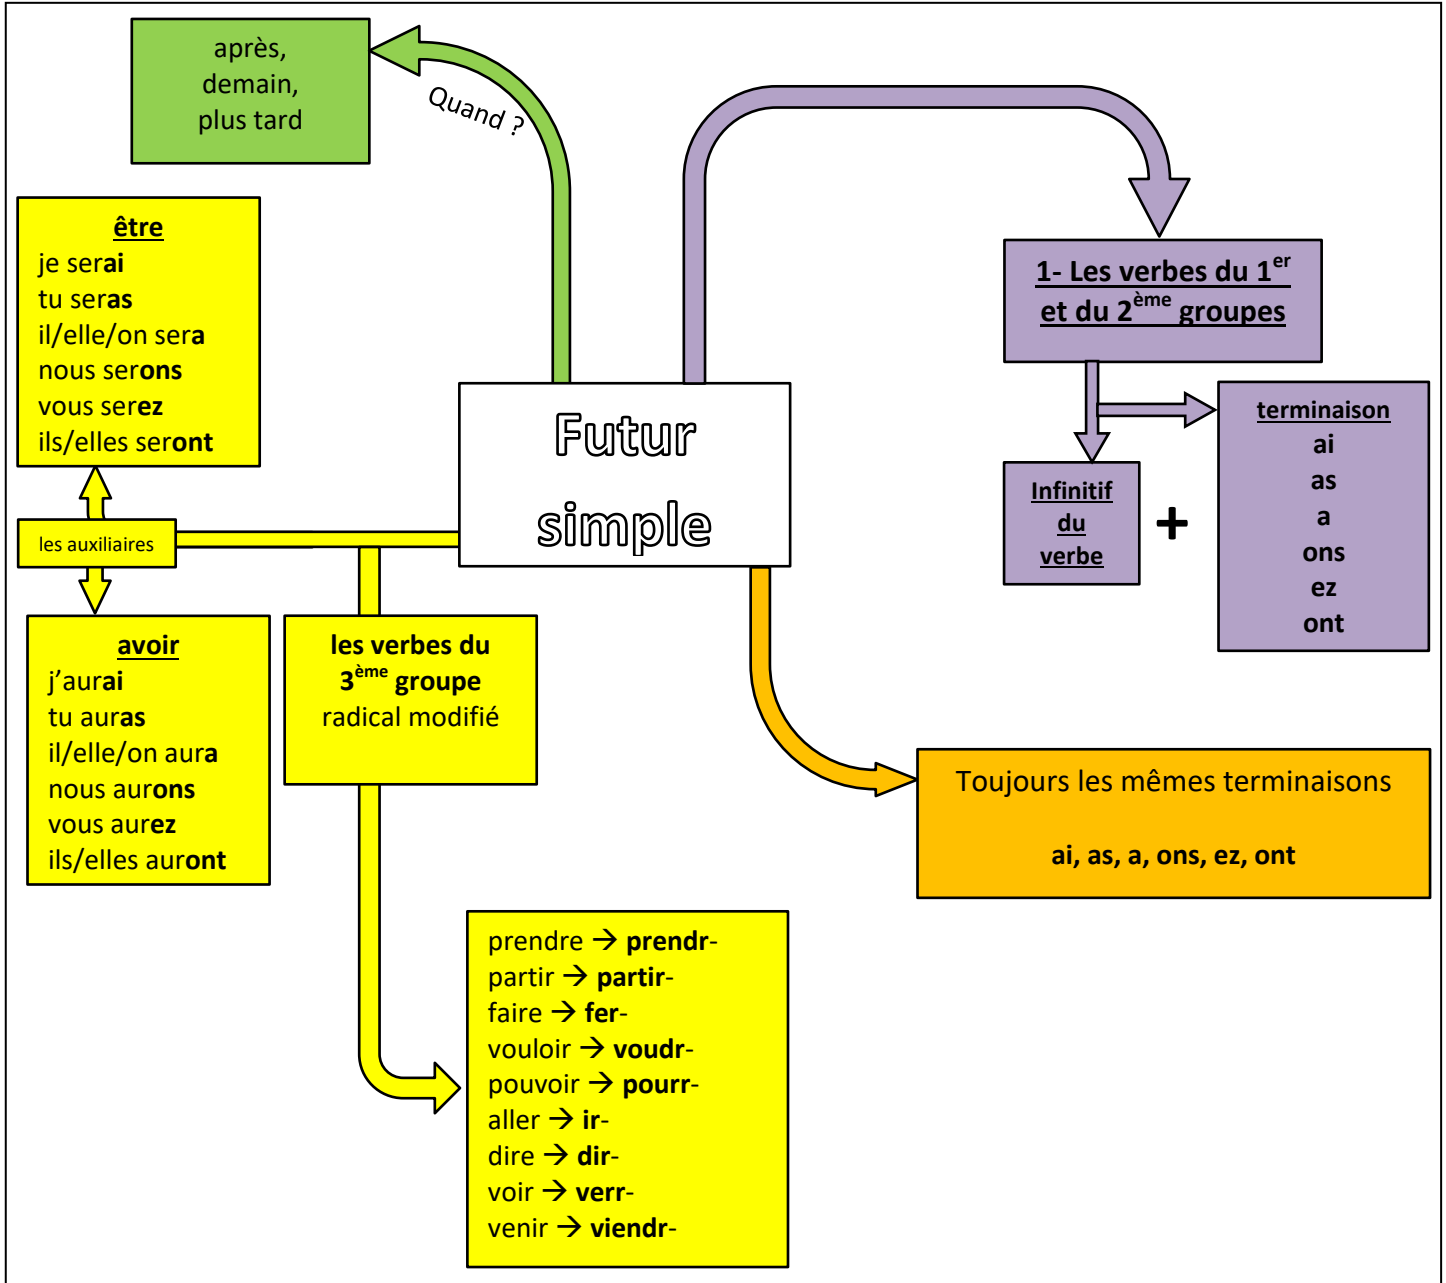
après,
demain,
plus tard

Quand ?

Futur simple

1- Les verbes du $1^{er}$ et du $2^{ème}$ groupes

Infinitif du verbe

+

terminaison
ai
as
a
ons
ez
ont

être
je serai
tu seras
il/elle/on sera
nous serons
vous serez
ils/elles seront

les auxiliaires

avoir
j'aurai
tu auras
il/elle/on aura
nous aurons
vous aurez
ils/elles auront

les verbes du $3^{ème}$ groupe
radical modifié

Toujours les mêmes terminaisons

ai, as, a, ons, ez, ont

prendre → prendr-
partir → partir-
faire → fer-
vouloir → voudr-
pouvoir → pourr-
aller → ir-
dire → dir-
voir → verr-
venir → viendr-